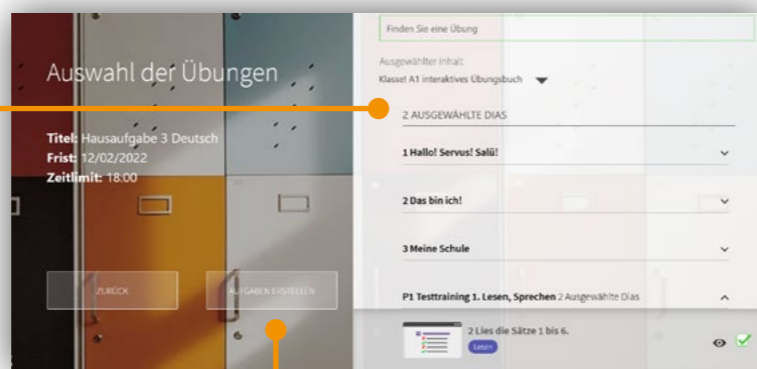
Auswahl der Übungen

Titel: Hausaufgabe 3 Deutsch
Frist: 12/02/2022
Zeitlimit: 18:00

ZURÜCK

AUFGABEN ERSTELLEN

Finden Sie eine Übung

Ausgewählter Inhalt
Klasse! A1 interaktives Übungsbuch

2 AUSGEWÄHLTE DIAS

1 Hallo! Servus! Salü!

2 Das bin ich!

3 Meine Schule

P1 Testtraining 1. Lesen, Sprechen 2 Ausgewählte Dias

2 Lies die Sätze 1 bis 6.
Lesen